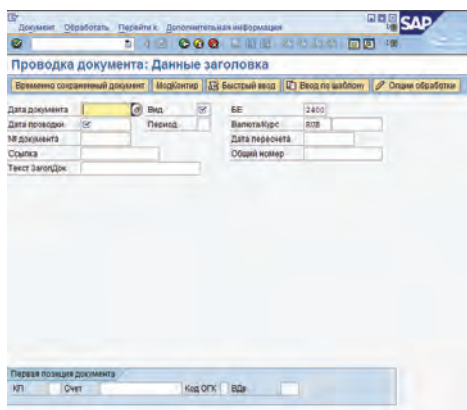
Документ Обработать Перейти к Дополнительная информация

SAP

Проводка документа: Данные заголовка

Временно сохраненный документ | МодКонтир | Быстрый ввод | Ввод по шаблону | Опции обработки

Дата документа
Вид
БЕ 2400
Дата проводки
Период
Валюта/Курс RUB
№ документа
Дата пересчета
Ссылка
Общий номер
Текст ЗаголДок

Первая позиция документа
КП
Счет
Код ОГК
ВДв